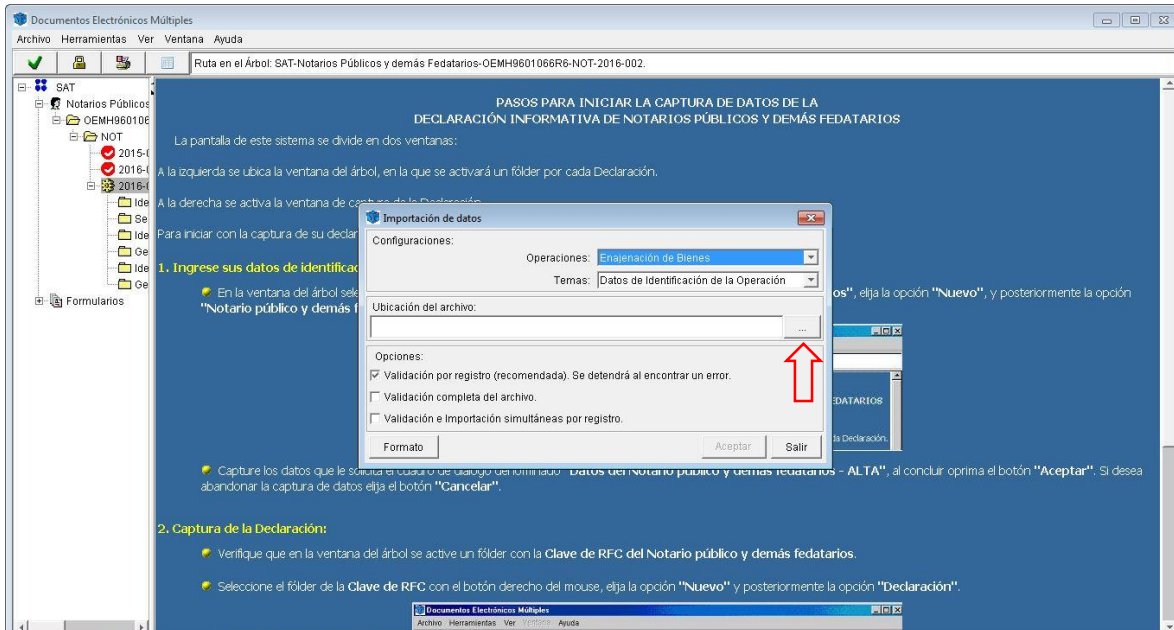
Documentos Electrónicos Múltiples

Archivo Herramientas Ver Ventana Ayuda

Ruta en el Árbol: SAT-Notarios Públicos y demás Fedatarios-OEMH9601066R6-NOT-2016-002.

SAT
Notarios Públicos
OEMH960106
NOT
2015-
2016-
2016-
Ide
Se
Ide
Ge
Ide
Ge
Formularios

PASOS PARA INICIAR LA CAPTURA DE DATOS DE LA
DECLARACIÓN INFORMATIVA DE NOTARIOS PÚBLICOS Y DEMÁS FEDATARIOS

La pantalla de este sistema se divide en dos ventanas:

A la izquierda se ubica la ventana del árbol, en la que se activará un fólder por cada Declaración.

A la derecha se activa la ventana de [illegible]

Para iniciar con la captura de su declar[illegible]

1. Ingrese sus datos de identificac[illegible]

En la ventana del árbol sele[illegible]os", elija la opción "Nuevo", y posteriormente la opción "Notario público y demás f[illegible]

Importación de datos

Configuraciones:

Operaciones: Enajenación de Bienes

Temas: Datos de Identificación de la Operación

Ubicación del archivo:

...

Opciones:

Validación por registro (recomendada). Se detendrá al encontrar un error.

Validación completa del archivo.

Validación e Importación simultáneas por registro.

Formato

Aceptar

Salir

EDATARIOS

la Declaración.

Capture los datos que le solicita el cuadro de diálogo denominado "Datos del Notario público y demás fedatarios - ALTA", al concluir oprima el botón "Aceptar". Si desea abandonar la captura de datos elija el botón "Cancelar".

2. Captura de la Declaración:

Verifique que en la ventana del árbol se active un fólder con la Clave de RFC del Notario público y demás fedatarios.

Seleccione el fólder de la Clave de RFC con el botón derecho del mouse, elija la opción "Nuevo" y posteriormente la opción "Declaración".

Documentos Electrónicos Múltiples
Archivo Herramientas Ver Ventana Ayuda